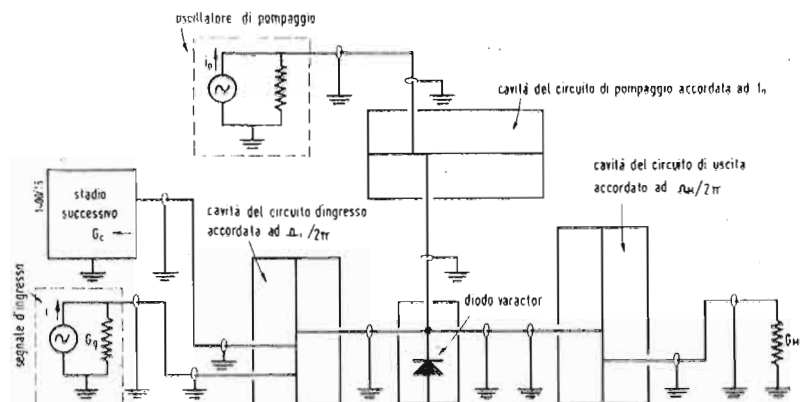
oscillatore di pompaggio

$i_p$

cavità del circuito di pompaggio accordata ad $f_p$

1-003/5

stadio successivo

$G_c$

cavità del circuito dingresso accordata ad $\Omega_i/2\pi$

cavità del circuito di uscita accordato ad $\Omega_H/2\pi$

segnale d'ingresso

i

$G_g$

diodo varactor

$G_H$